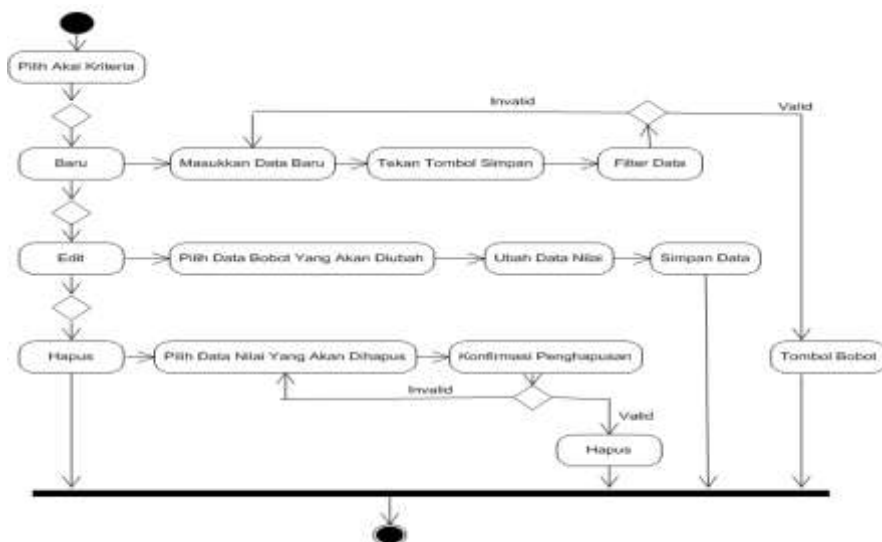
Pilih Aksi Kriteria

Invalid

Valid

Baru

Masukkan Data Baru

Tekan Tombol Simpan

Filter Data

Edit

Pilih Data Bobot Yang Akan Diubah

Ubah Data Nilai

Simpan Data

Hapus

Pilih Data Nilai Yang Akan Dihapus

Konfirmasi Penghapusan

Tombol Bobot

Invalid

Valid

Hapus